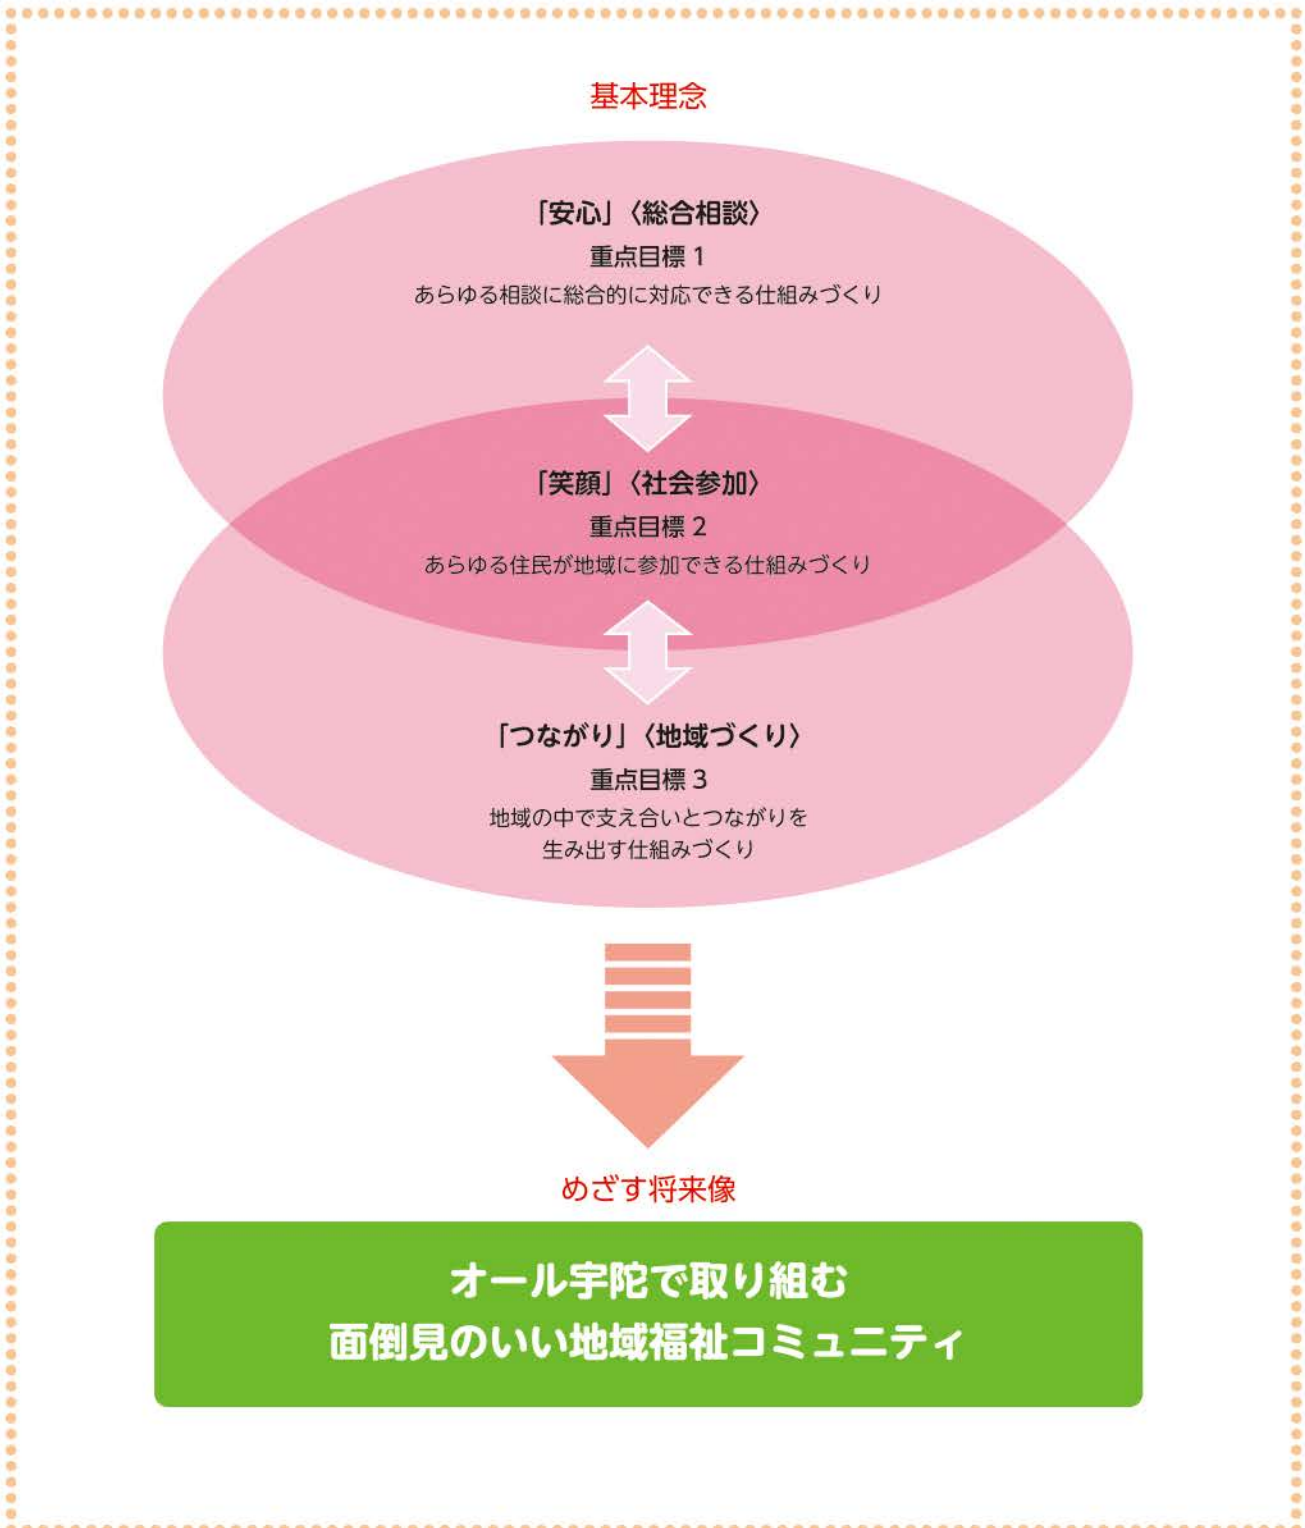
基本理念

「安心」〈総合相談〉
重点目標 1
あらゆる相談に総合的に対応できる仕組みづくり

「笑顔」〈社会参加〉
重点目標 2
あらゆる住民が地域に参加できる仕組みづくり

「つながり」〈地域づくり〉
重点目標 3
地域の中で支え合いとつながりを生み出す仕組みづくり

めざす将来像

オール宇陀で取り組む
面倒見のいい地域福祉コミュニティ